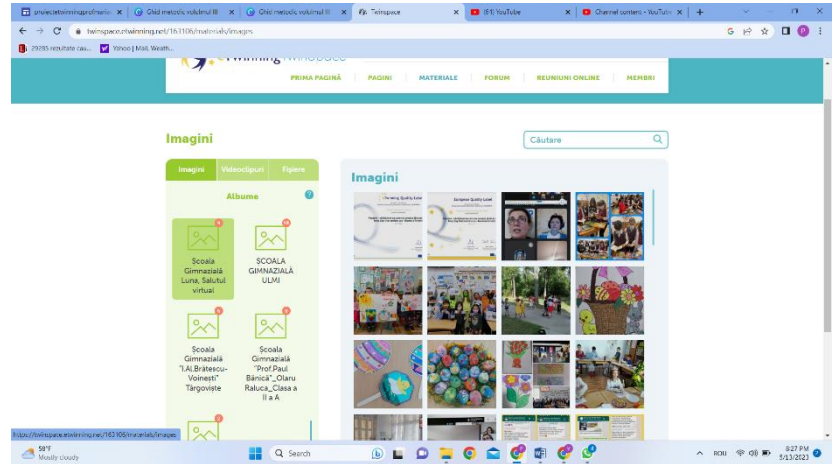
proiecteetwinningprofmariei | Ghid metodic volumul III | Ghid metodic volumul III | Twinspace | (61) YouTube | Channel content - YouTube

twinspace.etwinning.net/163106/materials/images

29295 rezultate cau... | Yahoo | Mail, Weath...

PRIMA PAGINĂ | PAGINI | MATERIALE | FORUM | REUNIUNI ONLINE | MEMBRI

Imagini

Căutare

Imagini | Videoclipuri | Fișiere

Albume

Scoala Gimnazială Luna, Salutul virtual

SCOALA GIMNAZIALĂ ULMI

Scoala Gimnazială "I.Al.Brătescu-Voinesti" Târgoviște

Scoala Gimnazială "Prof.Paul Bănică"_Olaru Raluca_Clasa a II a A

Imagini

European Quality Label

https://twinspace.etwinning.net/163106/materials/images

59°F Mostly cloudy

Search

ROU 8:27 PM 5/13/2023